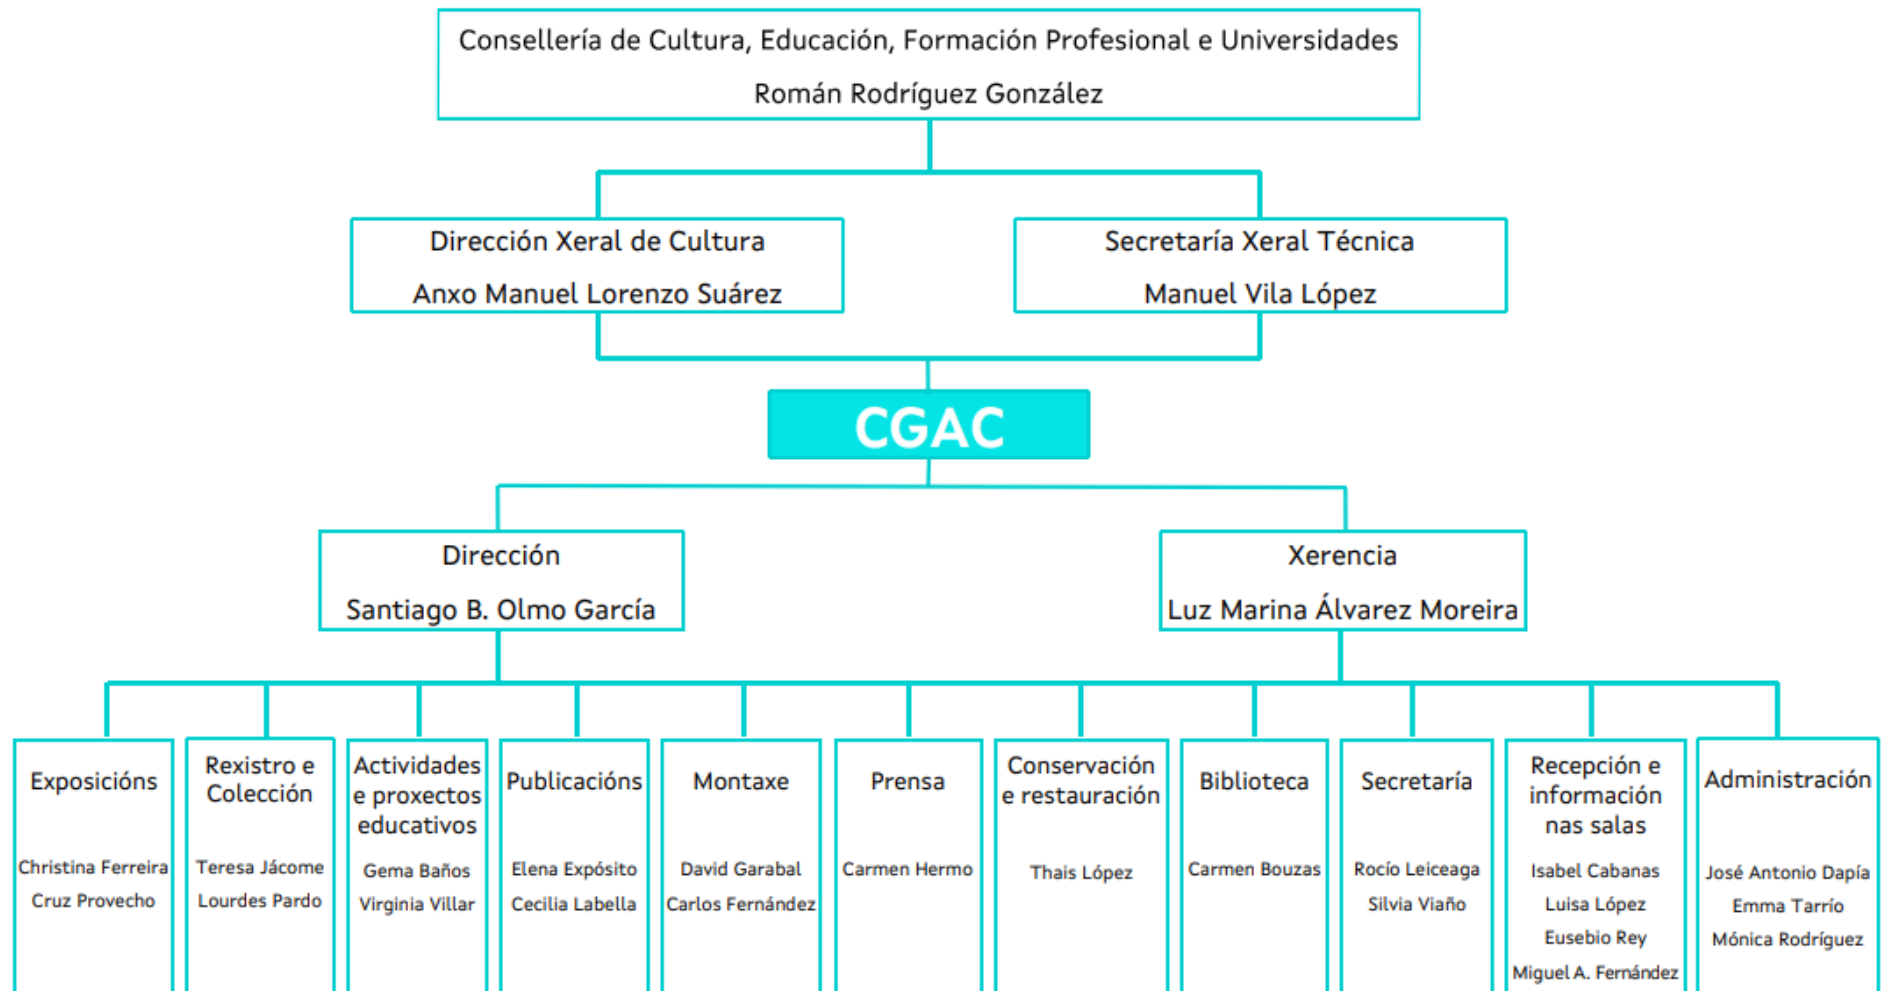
Consellería de Cultura, Educación, Formación Profesional e Universidades
Román Rodríguez González

Dirección Xeral de Cultura
Anxo Manuel Lorenzo Suárez

Secretaría Xeral Técnica
Manuel Vila López

CGAC

Dirección
Santiago B. Olmo García

Xerencia
Luz Marina Álvarez Moreira

Exposicións
Christina Ferreira
Cruz Provecho

Rexistro e Colección
Teresa Jácome
Lourdes Pardo

Actividades e proxectos educativos
Gema Baños
Virginia Villar

Publicacións
Elena Expósito
Cecilia Labella

Montaxe
David Garabal
Carlos Fernández

Prensa
Carmen Hermo

Conservación e restauración
Thais López

Biblioteca
Carmen Bouzas

Secretaría
Rocío Leiceaga
Silvia Viaño

Recepción e información nas salas
Isabel Cabanas
Luisa López
Eusebio Rey
Miguel A. Fernández

Administración
José Antonio Dapía
Emma Tarrío
Mónica Rodríguez